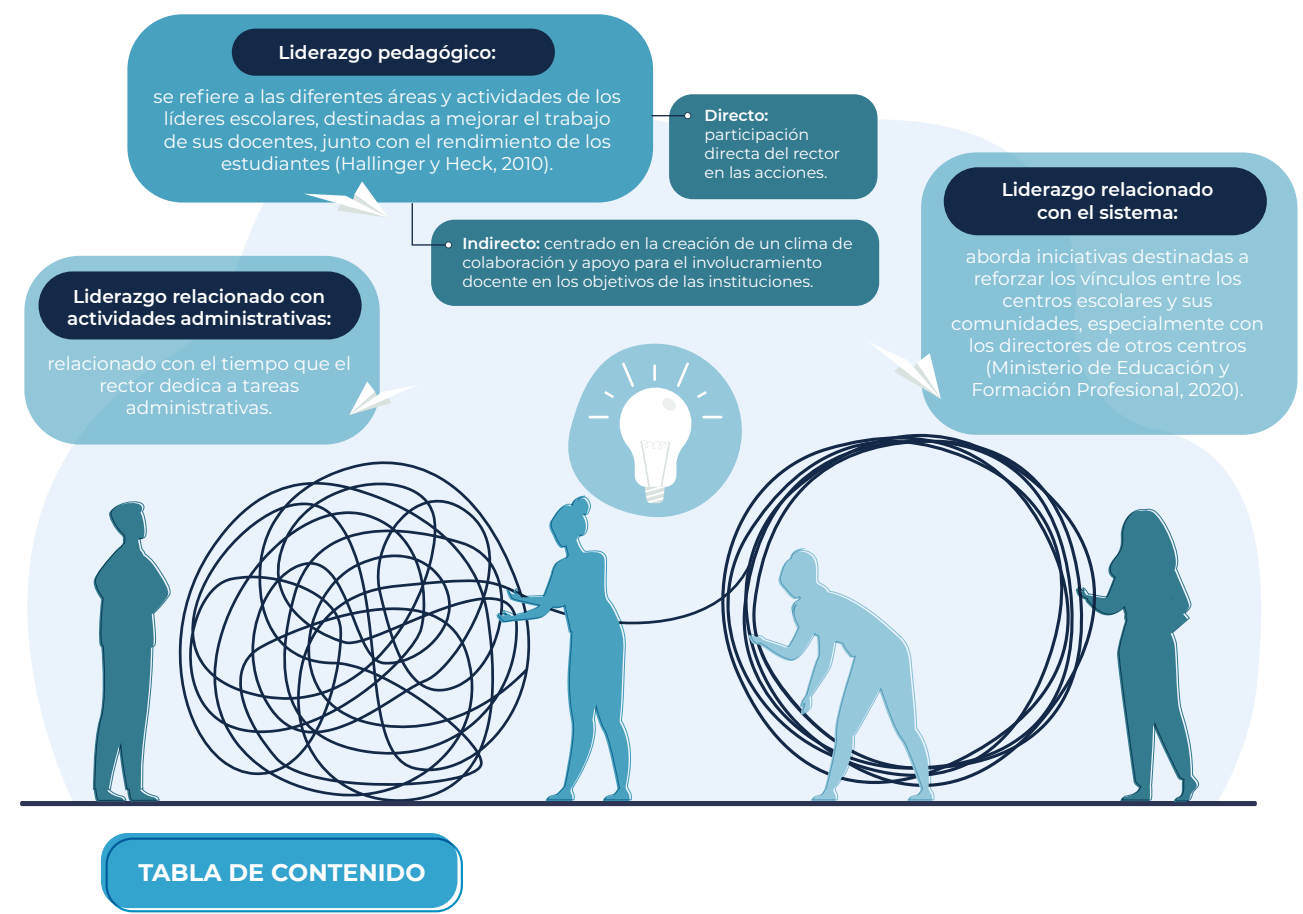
Liderazgo pedagógico:

se refiere a las diferentes áreas y actividades de los líderes escolares, destinadas a mejorar el trabajo de sus docentes, junto con el rendimiento de los estudiantes (Hallinger y Heck, 2010).

Directo: participación directa del rector en las acciones.

Indirecto: centrado en la creación de un clima de colaboración y apoyo para el involucramiento docente en los objetivos de las instituciones.

Liderazgo relacionado con el sistema:

aborda iniciativas destinadas a reforzar los vínculos entre los centros escolares y sus comunidades, especialmente con los directores de otros centros (Ministerio de Educación y Formación Profesional, 2020).

Liderazgo relacionado con actividades administrativas:

relacionado con el tiempo que el rector dedica a tareas administrativas.

TABLA DE CONTENIDO